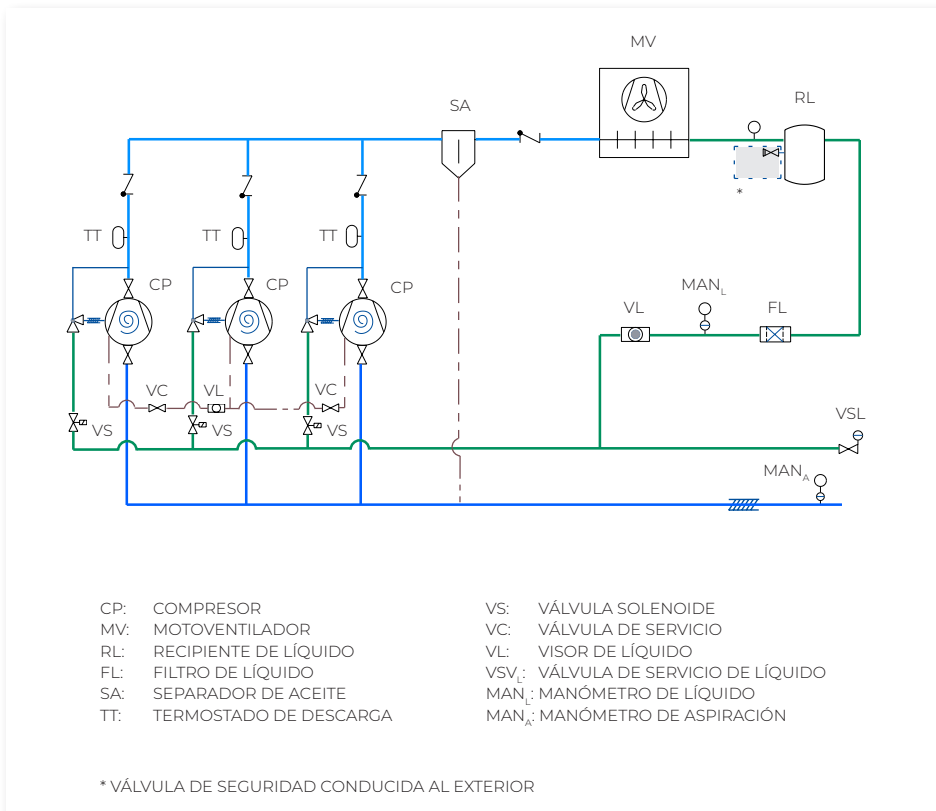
MV

SA

RL

*

TT

TT

TT

CP

CP

CP

MAN$_L$

VL

FL

VC

VL

VC

VS

VS

VS

VSL

MAN$_A$

CP: COMPRESOR
MV: MOTOVENTILADOR
RL: RECIPIENTE DE LÍQUIDO
FL: FILTRO DE LÍQUIDO
SA: SEPARADOR DE ACEITE
TT: TERMOSTADO DE DESCARGA

VS: VÁLVULA SOLENOIDE
VC: VÁLVULA DE SERVICIO
VL: VISOR DE LÍQUIDO
VSV$_L$: VÁLVULA DE SERVICIO DE LÍQUIDO
MAN$_L$: MANÓMETRO DE LÍQUIDO
MAN$_A$: MANÓMETRO DE ASPIRACIÓN

* VÁLVULA DE SEGURIDAD CONDUCIDA AL EXTERIOR